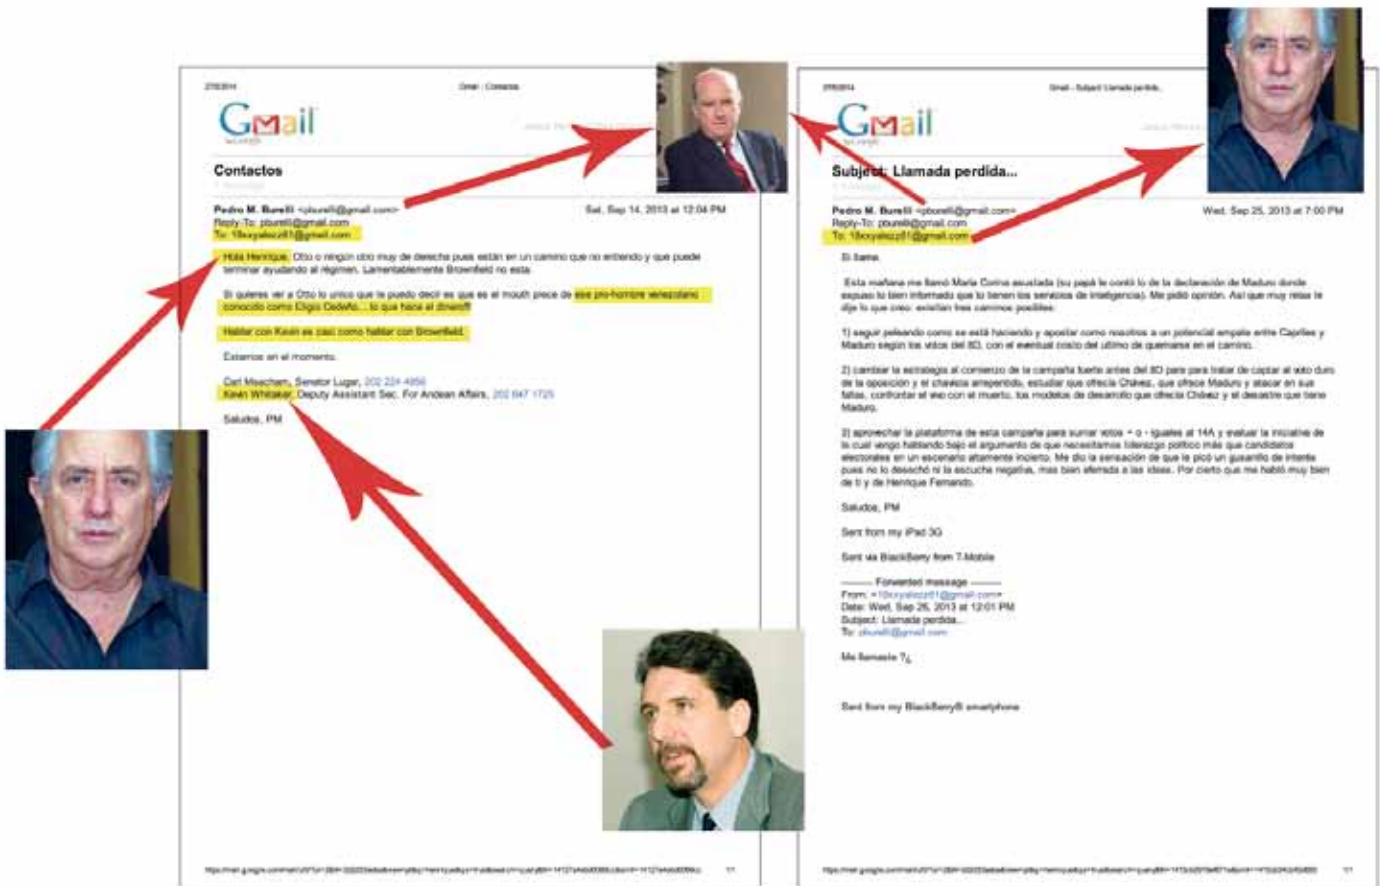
2/7/2014

Gmail - Contactos

Gmail

Contactos

Pedro M. Burelli <pburelli@gmail.com>
Reply-To: pburelli@gmail.com
To: 18xxyalozz01@gmail.com

Sat, Sep 14, 2013 at 12:04 PM

Hola Henrique. Otto o ningún otro muy de derecha pues están en un camino que no entiendo y que puede terminar ayudando al régimen. Lamentablemente Brownfield no esta.

Si quieres ver a Otto lo unico que te puedo decir es que es el mouth piece de ese pro-hombre venezolano conocido como Eligio Cedeño... lo que hace el dinero!!!

Hablar con Kevin es casi como hablar con Brownfield.

Estamos en el momento.

Carl Meacham, Senator Lugar, 202 224 4956
Kevin Whitaker, Deputy Assistant Sec. For Andean Affairs, 202 647 1725

Saludos, PM

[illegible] 1/1

2/7/2014

Gmail - Subject: Llamada perdida...

Gmail

Subject: Llamada perdida...

Pedro M. Burelli <pburelli@gmail.com>
Reply-To: pburelli@gmail.com
To: 18xxyalozz01@gmail.com

Wed, Sep 25, 2013 at 7:00 PM

Si llama.

Esta mañana me llamó Maria Corina asustada (su papá le contó lo de la declaración de Maduro donde expuso lo bien informado que lo tienen los servicios de inteligencia). Me pidió opinión. Así que muy relax le dije lo que creo: existen tres caminos posibles:

1) seguir peleando como se está haciendo y apostar como nosotros a un potencial empate entre Capriles y Maduro según los votos del 8D, con el eventual costo del ultimo de quemarse en el camino.

2) cambiar la estrategia al comienzo de esta campaña fuerte antes del 8D para para tratar de captar al voto duro de la oposición y el chavista arrepentido, estudiar que ofrecía Chávez, que ofrece Maduro y atacar en sus fallas, confrontar al vivo con el muerto, los modelos de desarrollo que ofrecía Chávez y el desastre que tiene Maduro.

3) aprovechar la plataforma de esta campaña para sumar votos + o - iguales al 14A y evaluar la iniciativa de lo cual vengo hablando bajo el argumento de que necesitamos liderazgo político más que candidatos electorales en un escenario altamente incierto. Me dio la sensación de que le picó un gusanito de intente pues no lo desechó ni la escuche negativa, mas bien aferrada a las ideas. Por cierto que me habló muy bien de ti y de Henrique Fernando.

Saludos, PM

Sent from my iPad 3G

Sent via BlackBerry from T-Mobile

---------- Forwarded message ----------
From: <18xxyalozz01@gmail.com>
Date: Wed, Sep 25, 2013 at 12:01 PM
Subject: Llamada perdida...
To: pburelli@gmail.com

Me llamaste ?¿

Sent from my BlackBerry® smartphone

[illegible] 1/1